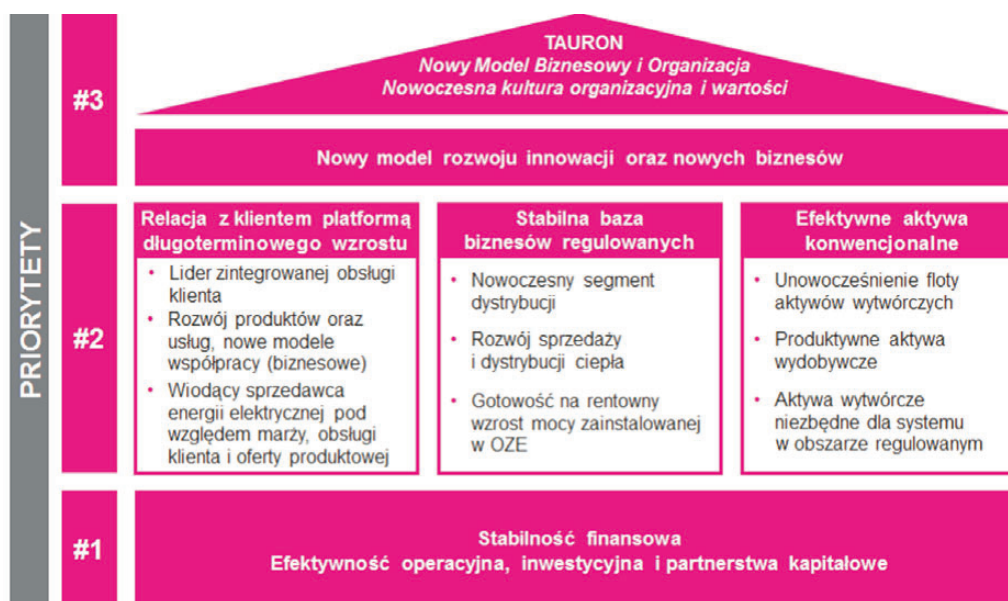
PRIORYTETY

#3

TAURON
Nowy Model Biznesowy i Organizacja
Nowoczesna kultura organizacyjna i wartości

Nowy model rozwoju innowacji oraz nowych biznesów

#2

Relacja z klientem platformą długoterminowego wzrostu

- Lider zintegrowanej obsługi klienta
- Rozwój produktów oraz usług, nowe modele współpracy (biznesowe)
- Wiodący sprzedawca energii elektrycznej pod względem marży, obsługi klienta i oferty produktowej

Stabilna baza biznesów regulowanych

- Nowoczesny segment dystrybucji
- Rozwój sprzedaży i dystrybucji ciepła
- Gotowość na rentowny wzrost mocy zainstalowanej w OZE

Efektywne aktywa konwencjonalne

- Unowocześnienie floty aktywów wytwórczych
- Produktywne aktywa wydobywcze
- Aktywa wytwórcze niezbędne dla systemu w obszarze regulowanym

#1

Stabilność finansowa
Efektywność operacyjna, inwestycyjna i partnerstwa kapitałowe